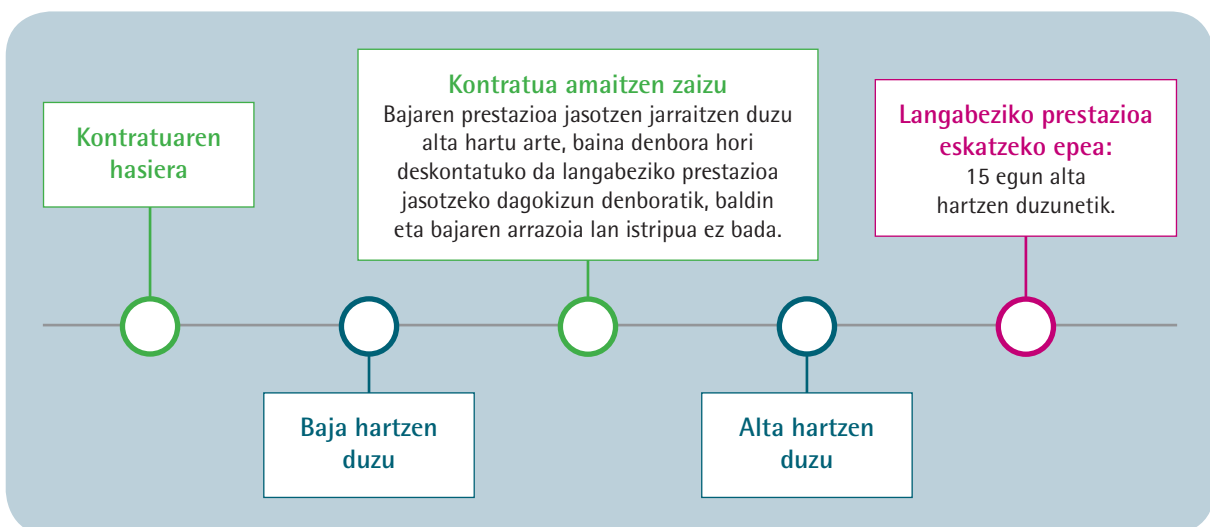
Kontratuaren hasiera

Kontratua amaitzen zaizu
Bajaren prestazioa jasotzen jarraitzen duzu alta hartu arte, baina denbora hori deskontatuko da langabeziko prestazioa jasotzeko dagokizun denboratik, baldin eta bajaren arrazoia lan istripua ez bada.

Langabeziko prestazioa eskatzeko epea:
15 egun alta hartzen duzunetik.

Baja hartzen duzu

Alta hartzen duzu